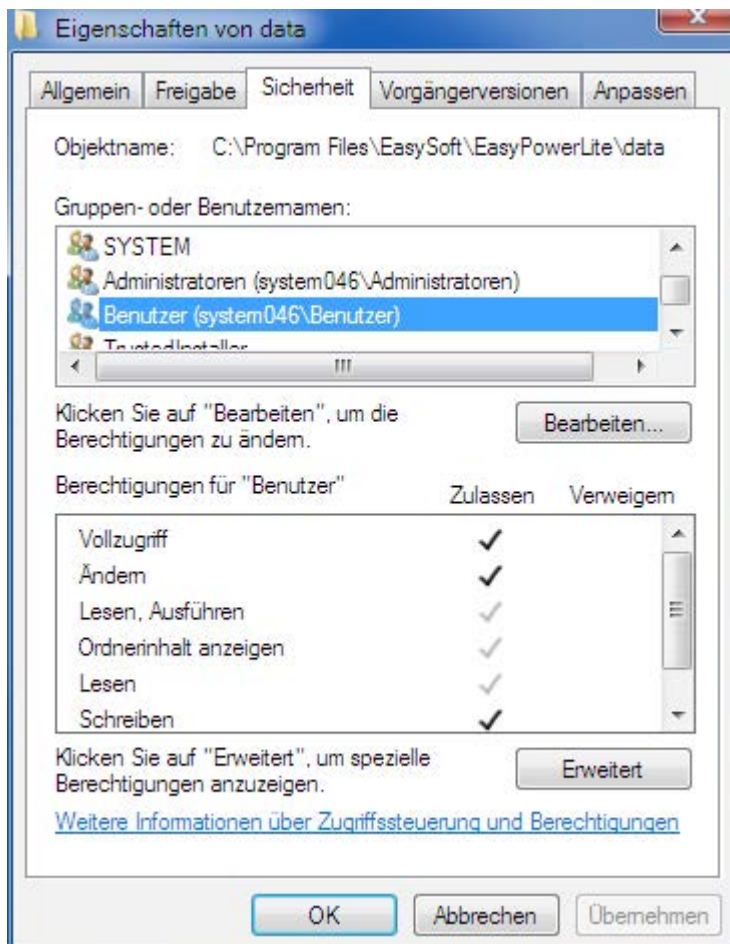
Eigenschaften von data

Allgemein | Freigabe | Sicherheit | Vorgängerversionen | Anpassen

Objektname: C:\Program Files\EasySoft\EasyPowerLite\data

Gruppen- oder Benutzernamen:

SYSTEM
Administratoren (system046\Administratoren)
Benutzer (system046\Benutzer)
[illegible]

Klicken Sie auf "Bearbeiten", um die Berechtigungen zu ändern.

Bearbeiten...

| Berechtigungen für "Benutzer" | Zulassen | Verweigern |
|---|---|---|
| Vollzugriff | ✓ | |
| Ändern | ✓ | |
| Lesen, Ausführen | ✓ | |
| Ordnerinhalt anzeigen | ✓ | |
| Lesen | ✓ | |
| Schreiben | ✓ | |

Klicken Sie auf "Erweitert", um spezielle Berechtigungen anzuzeigen.

Erweitert

Weitere Informationen über Zugriffssteuerung und Berechtigungen

OK | Abbrechen | Übernehmen